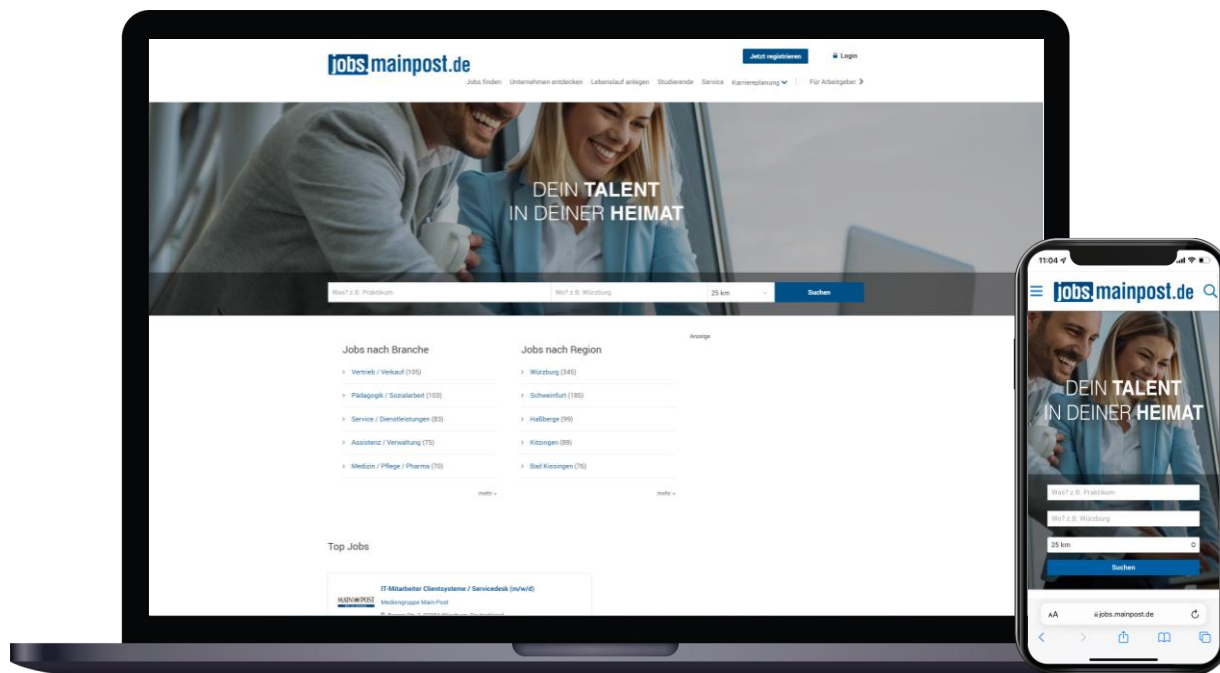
jobs.mainpost.de

Jetzt registrieren
Login

Jobs finden Unternehmen entdecken Lebenslauf anlegen Studierende Service Karriereplanung Für Arbeitgeber

DEIN TALENT
IN DEINER HEIMAT

Was? z.B. Praktikum
Wo? z.B. Würzburg
25 km
Suchen

Anzeige

Jobs nach Branche
Vertrieb / Verkauf (105)
Pädagogik / Sozialarbeit (103)
Service / Dienstleistungen (83)
Assistenz / Verwaltung (75)
Medizin / Pflege / Pharma (70)
mehr »

Jobs nach Region
Würzburg (345)
Schweinfurt (185)
Haßberge (99)
Kitzingen (89)
Bad Kissingen (76)
mehr »

Top Jobs

MAIN POST
IT-Mitarbeiter Clientsysteme / Servicedesk (m/w/d)
Mediengruppe Main-Post
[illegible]

11:04
jobs.mainpost.de

DEIN TALENT
IN DEINER HEIMAT

Was? z.B. Praktikum
Wo? z.B. Würzburg
25 km
Suchen

AA
jobs.mainpost.de